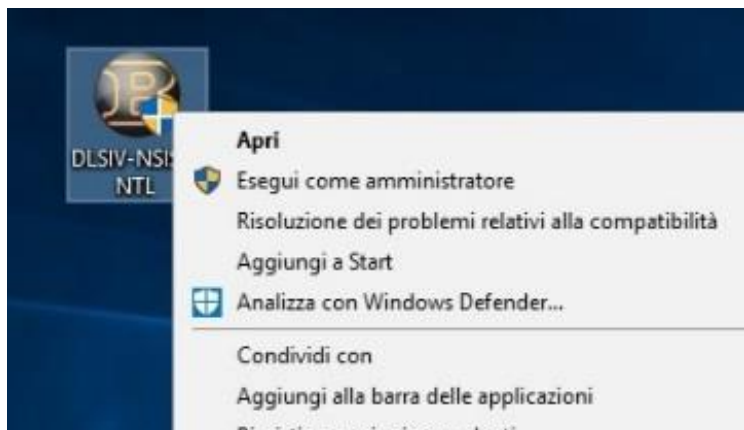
DLSIV-NS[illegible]
NTL

Apri
Esegui come amministratore
Risoluzione dei problemi relativi alla compatibilità
Aggiungi a Start
Analizza con Windows Defender...
Condividi con
Aggiungi alla barra delle applicazioni
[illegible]